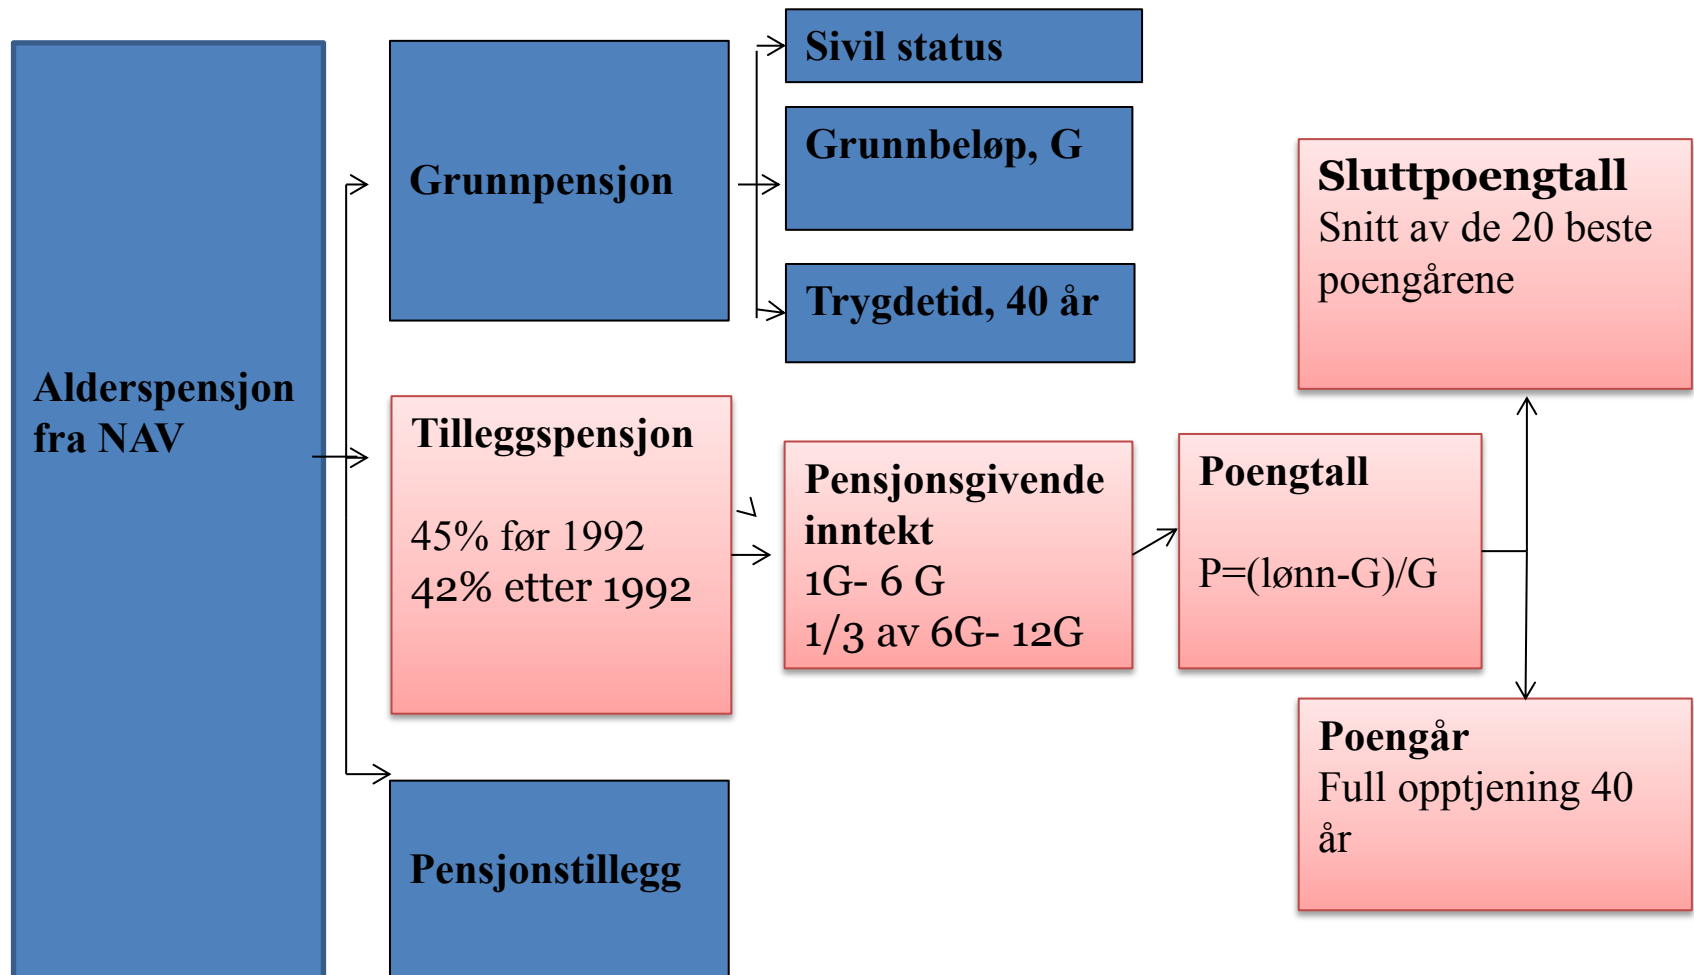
Alderspensjon fra NAV

Grunnpensjon

Sivil status

Grunnbeløp, G

Trygdetid, 40 år

Tilleggspensjon

45% før 1992
42% etter 1992

Pensjonsgivende inntekt
1G- 6 G
1/3 av 6G- 12G

Poengtall

P=(lønn-G)/G

Sluttpoengtall
Snitt av de 20 beste poengårene

Poengår
Full opptjening 40 år

Pensjonstillegg